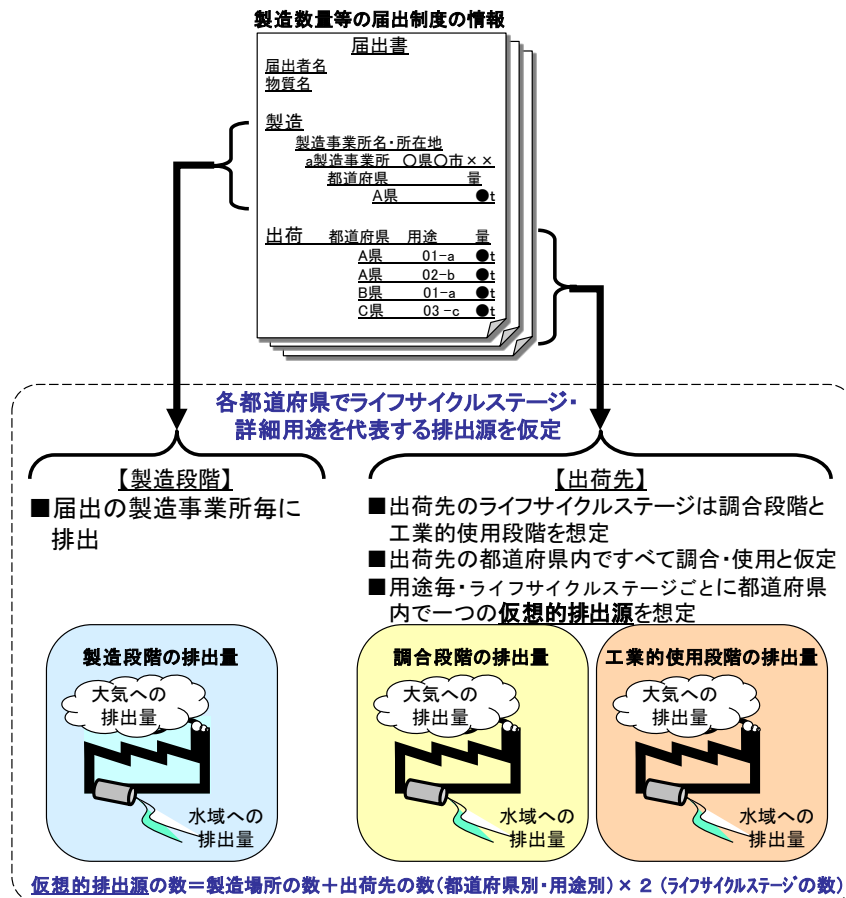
製造数量等の届出制度の情報

届出書
届出者名
物質名

製造
製造事業所名・所在地
a製造事業所　〇県〇市××
都道府県　量
A県　●t

出荷　都道府県　用途　量
A県　01-a　●t
A県　02-b　●t
B県　01-a　●t
C県　03-c　●t

各都道府県でライフサイクルステージ・詳細用途を代表する排出源を仮定

【製造段階】
■届出の製造事業所毎に排出

【出荷先】
■出荷先のライフサイクルステージは調合段階と工業的使用段階を想定
■出荷先の都道府県内ですべて調合・使用と仮定
■用途毎・ライフサイクルステージごとに都道府県内で一つの仮想的排出源を想定

製造段階の排出量
大気への排出量
水域への排出量

調合段階の排出量
大気への排出量
水域への排出量

工業的使用段階の排出量
大気への排出量
水域への排出量

仮想的排出源の数＝製造場所の数＋出荷先の数（都道府県別・用途別）×２（ライフサイクルステージの数）